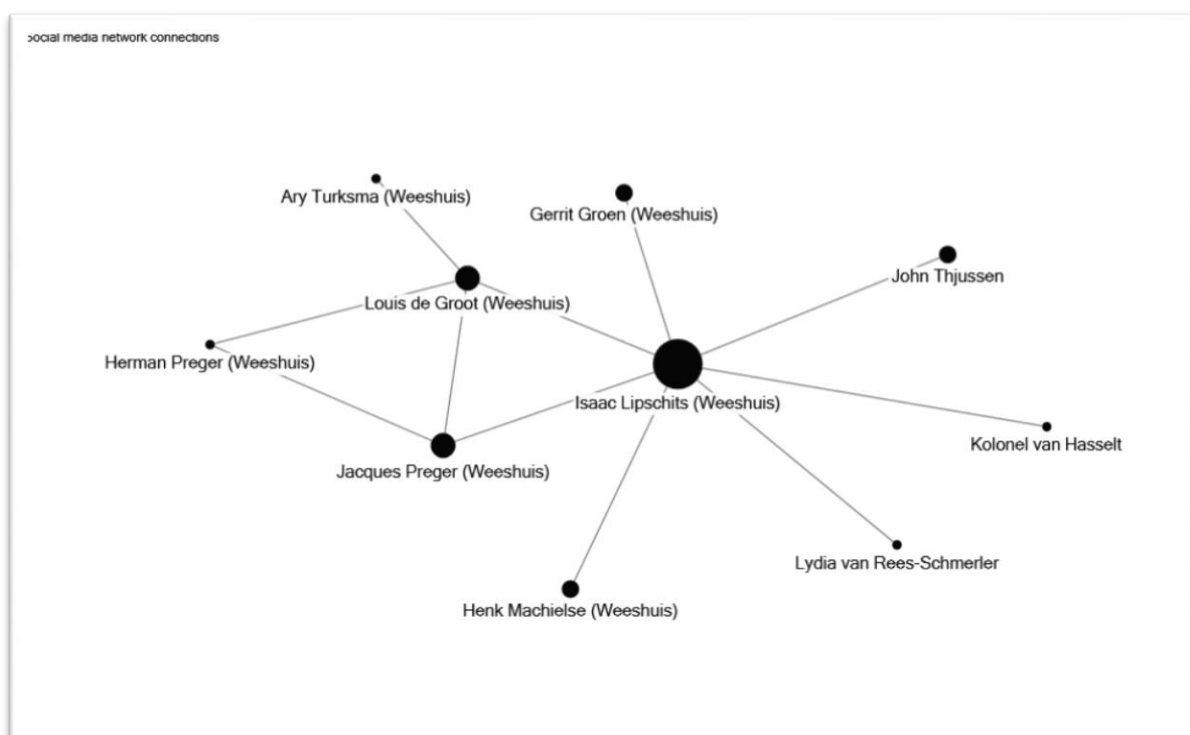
Social media network connections

Ary Turksma (Weeshuis)

Gerrit Groen (Weeshuis)

John Thjussen

Louis de Groot (Weeshuis)

Herman Preger (Weeshuis)

Isaac Lipschits (Weeshuis)

Kolonel van Hasselt

Jacques Preger (Weeshuis)

Lydia van Rees-Schmerler

Henk Machielse (Weeshuis)